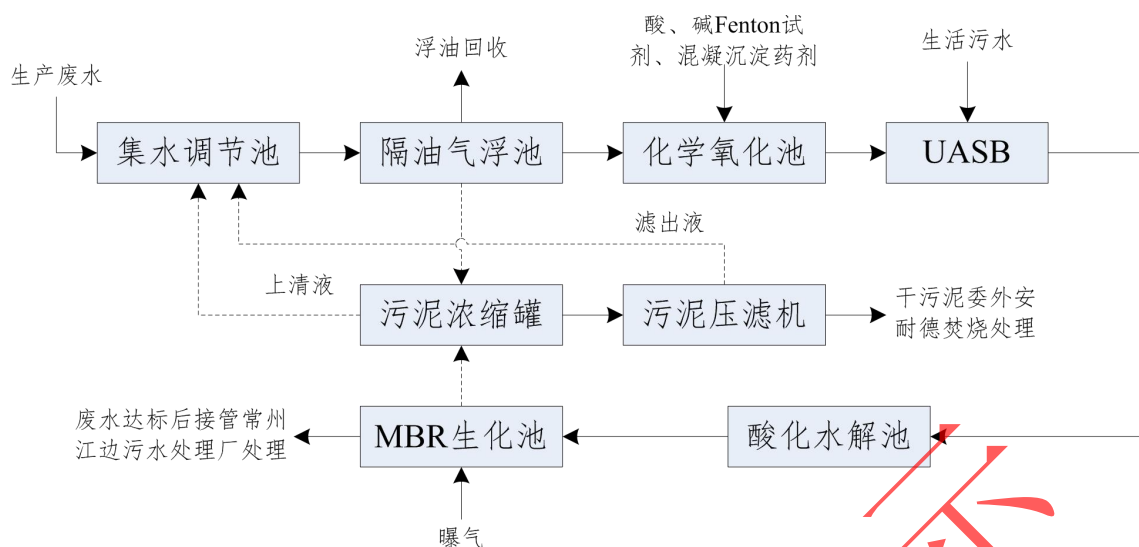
生产废水

浮油回收

酸、碱Fenton试剂、混凝沉淀药剂

生活污水

集水调节池

隔油气浮池

化学氧化池

UASB

滤出液

上清液

污泥浓缩罐

污泥压滤机

干污泥委外安耐德焚烧处理

废水达标后接管常州江边污水处理厂处理

MBR生化池

酸化水解池

曝气